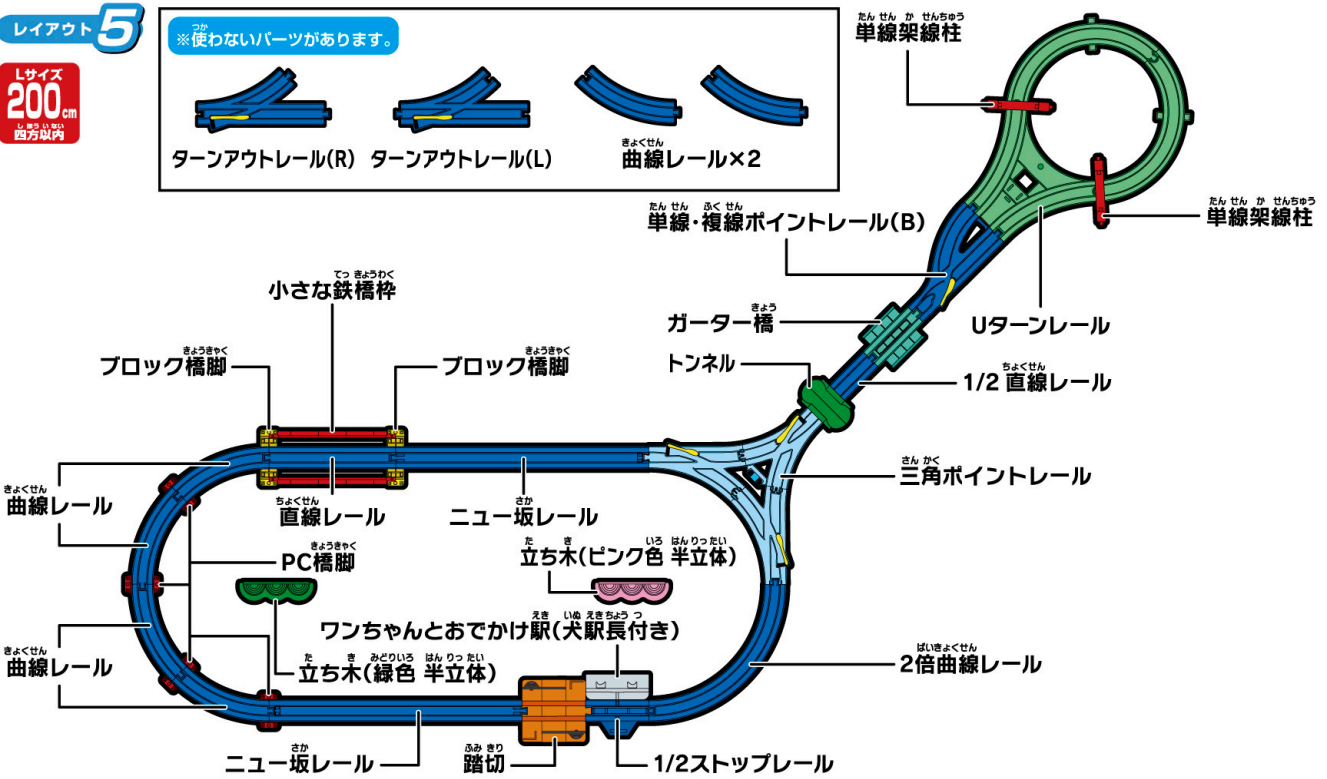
レイアウト5

Lサイズ 200cm 四方以内

※使わないパーツがあります。

ターンアウトレール(R) ターンアウトレール(L) 曲線レール×2

単線架線柱

単線架線柱

単線・複線ポイントレール(B)

Uターンレール

ガーター橋

トンネル

1/2 直線レール

小さな鉄橋枠

ブロック橋脚

ブロック橋脚

三角ポイントレール

曲線レール

直線レール

ニュー坂レール

PC橋脚

立ち木(ピンク色 半立体)

ワンちゃんとおでかけ駅(犬駅長付き)

曲線レール

立ち木(緑色 半立体)

2倍曲線レール

ニュー坂レール

踏切

1/2ストップレール